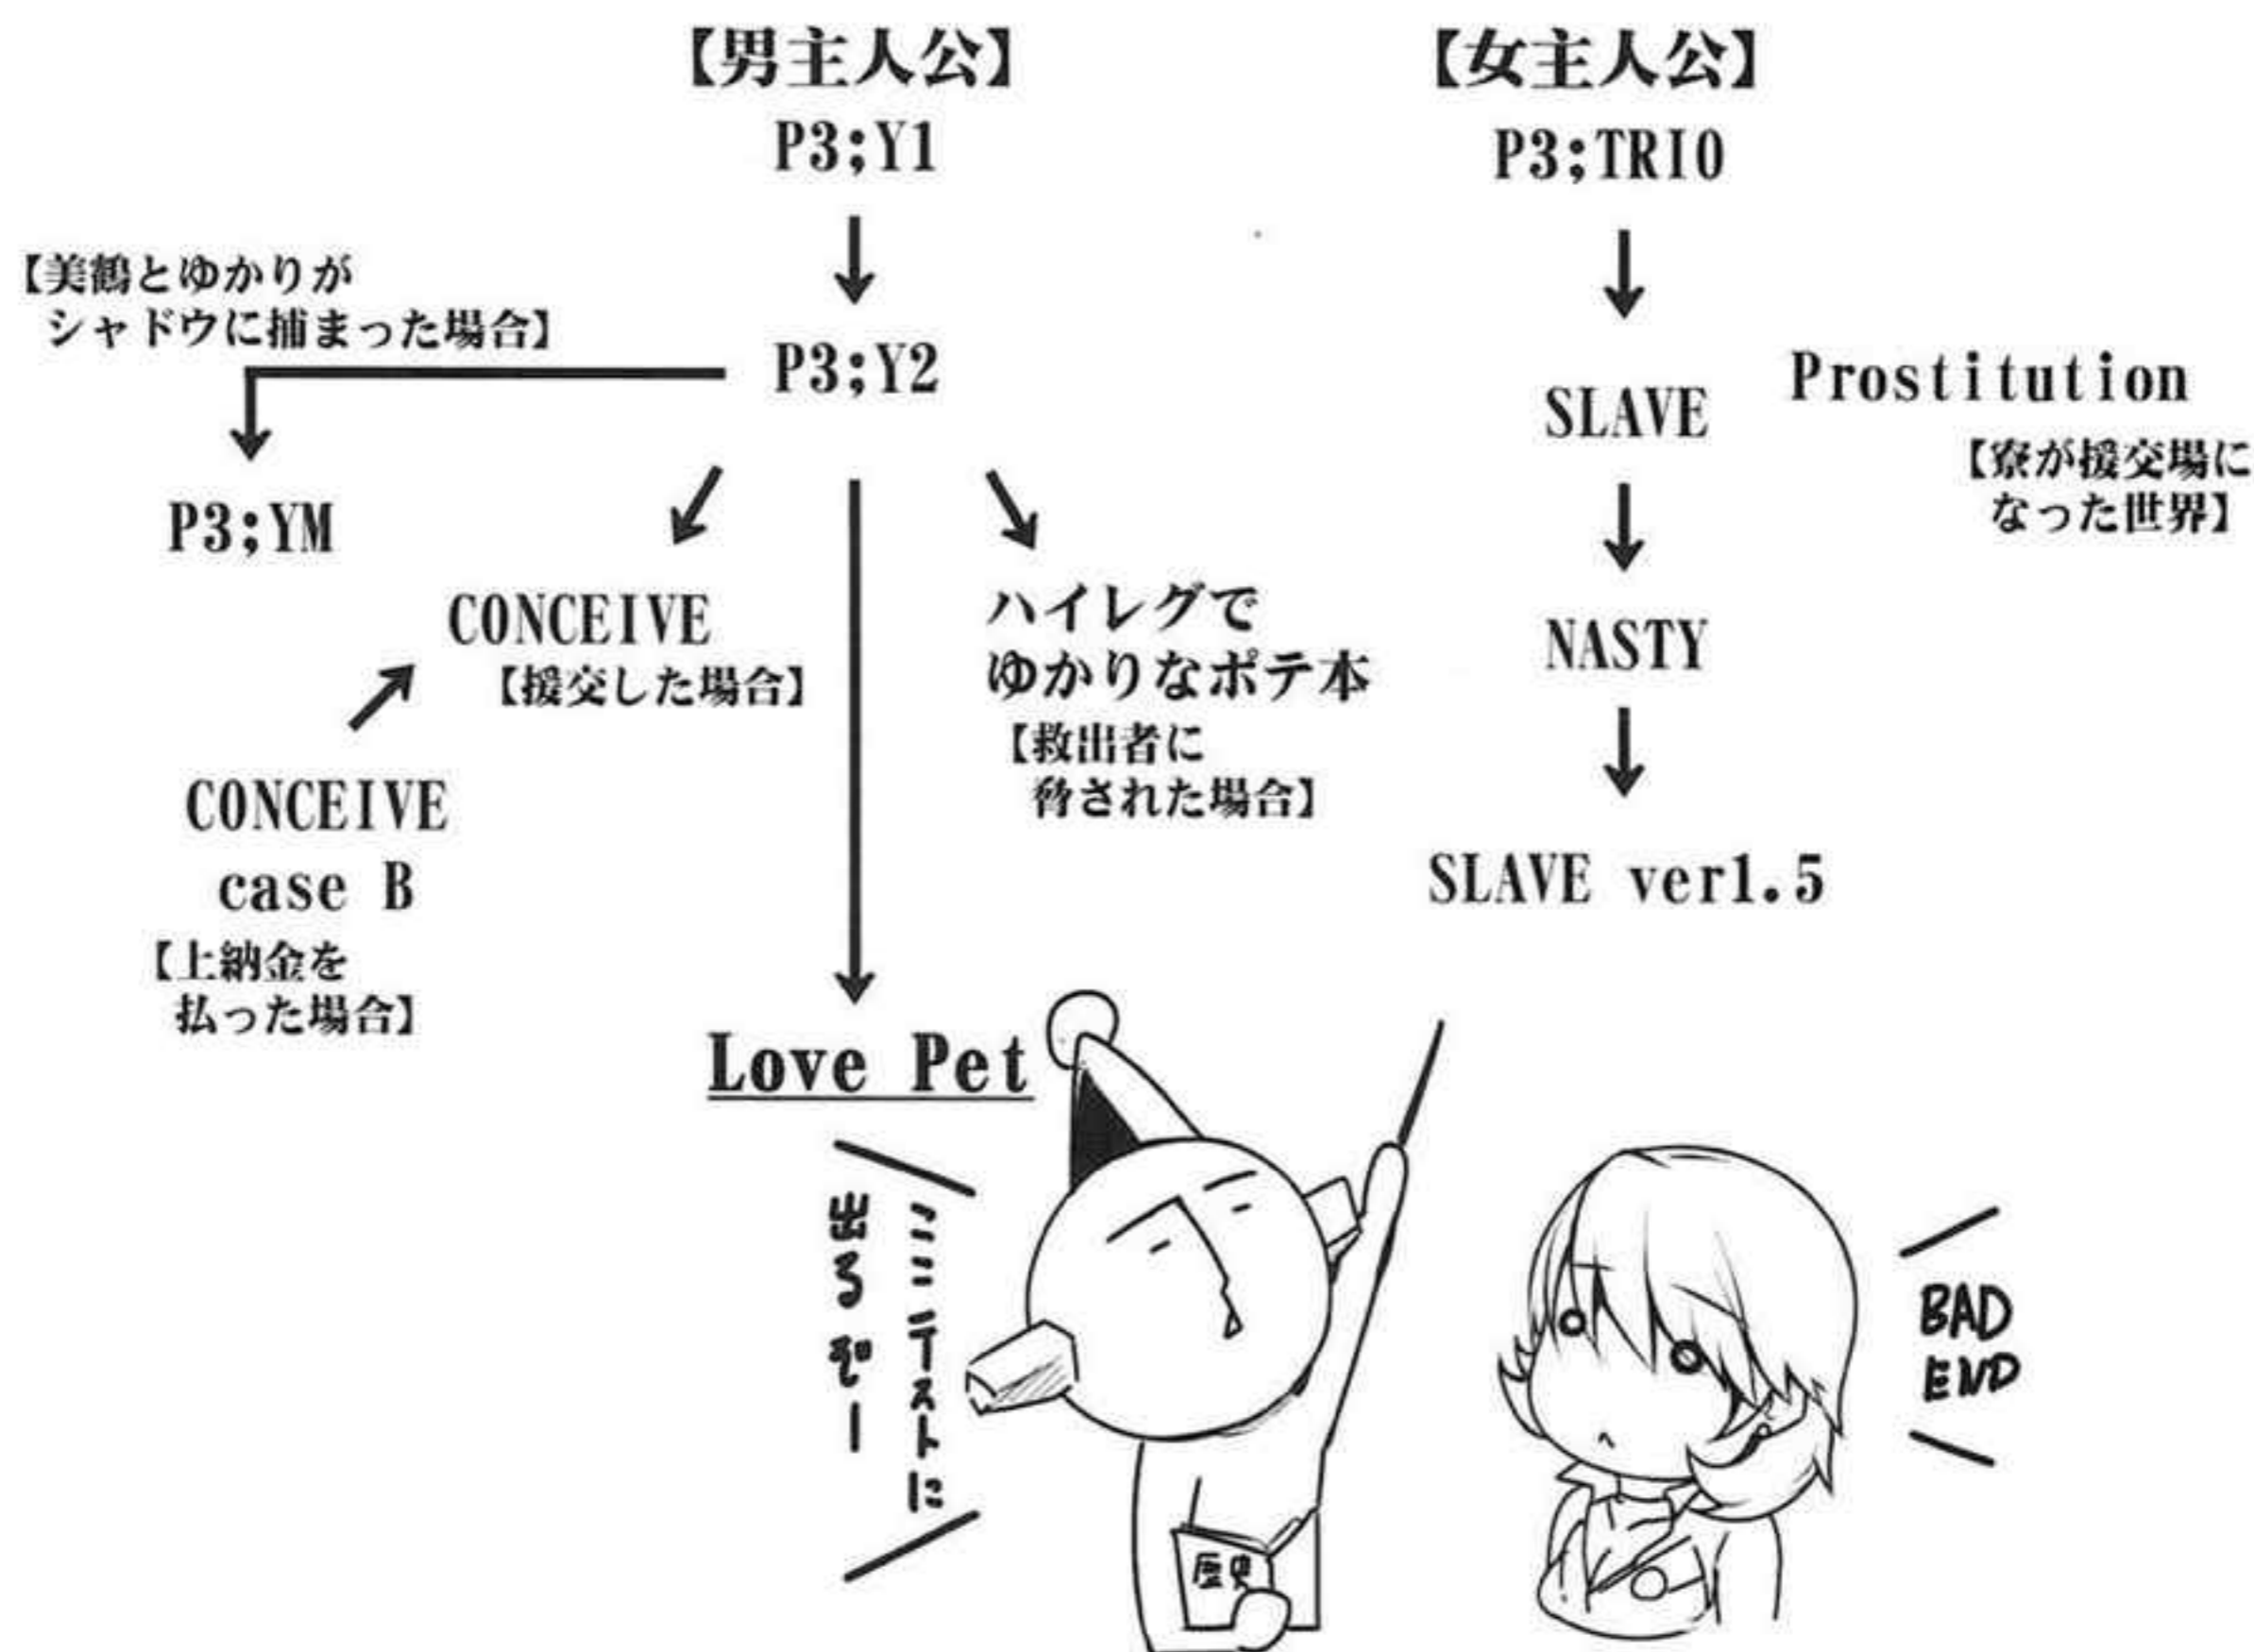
【男主人公】
P3;Y1

【美鶴とゆかりがシャドウに捕まった場合】

P3;Y2

P3;YM

CONCEIVE
【援交した場合】

CONCEIVE
case B
【上納金を払った場合】

ハイレグでゆかりなポテ本
【救出者に脅された場合】

Love Pet

【女主人公】
P3;TRIO

SLAVE

Prostitution
【寮が援交場になった世界】

NASTY

SLAVE ver1.5

ここテストに出るぞー

歴史

BAD END